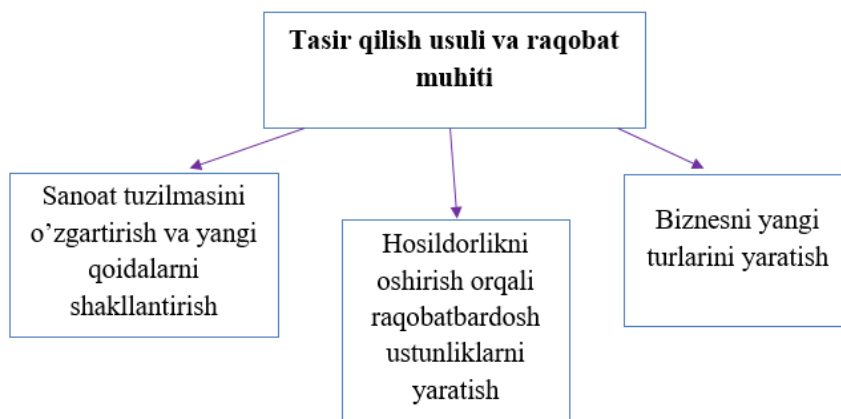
Tasir qilish usuli va raqobat muhiti

Sanoat tuzilmasini o’zgartirish va yangi qoidalarni shakllantirish

Hosildorlikni oshirish orqali raqobatbardosh ustunliklarni yaratish

Biznesni yangi turlarini yaratish